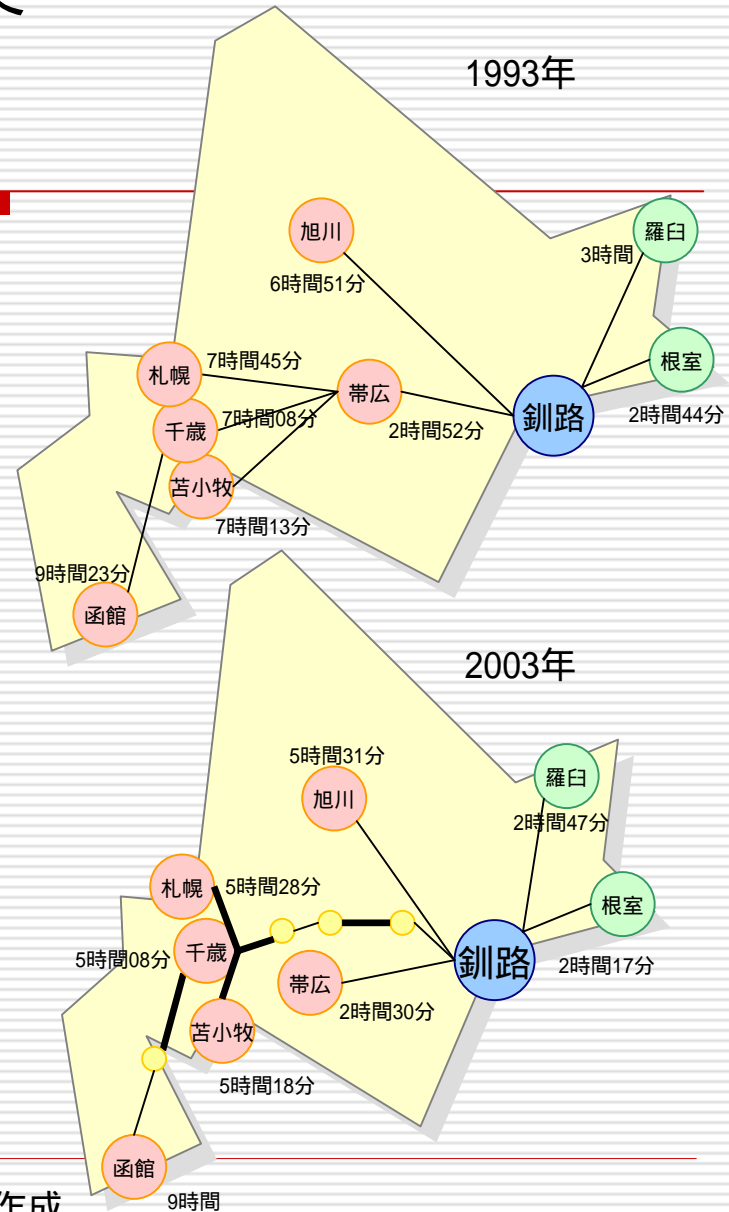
1993年

旭川
6時間51分
羅臼
3時間
札幌
7時間45分
根室
帯広
千歳
7時間08分
釧路
2時間52分
2時間44分
苫小牧
7時間13分
9時間23分
函館

2003年

5時間31分
羅臼
旭川
2時間47分
札幌
5時間28分
根室
千歳
5時間08分
釧路
帯広
2時間17分
2時間30分
苫小牧
5時間18分
函館
9時間
作成